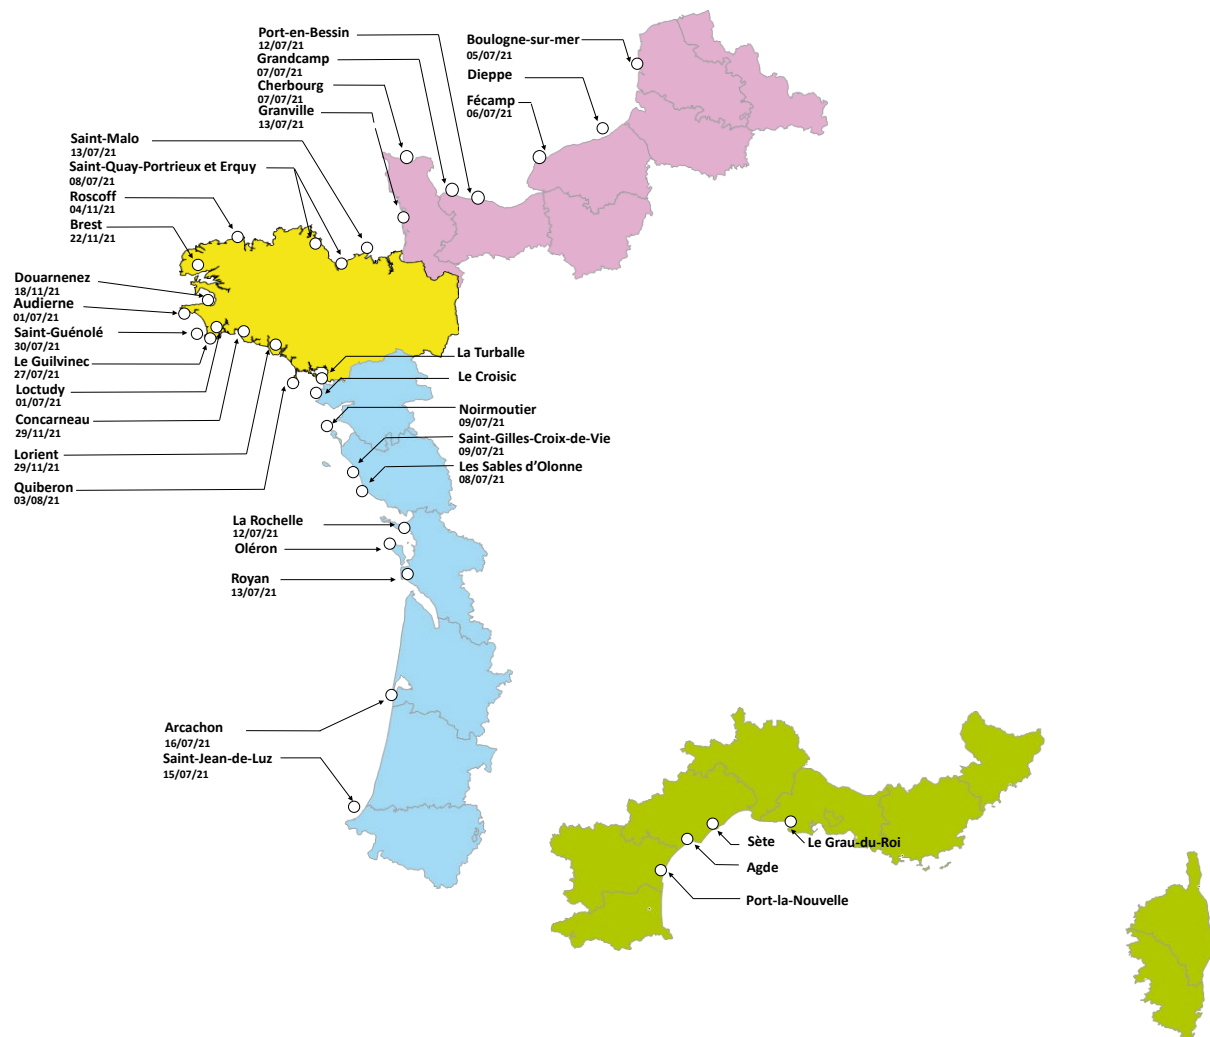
Port-en-Bessin
12/07/21
Grandcamp
07/07/21
Cherbourg
07/07/21
Granville
13/07/21

Boulogne-sur-mer
05/07/21
Dieppe
Fécamp
06/07/21

Saint-Malo
13/07/21
Saint-Quay-Portrieux et Erquy
08/07/21
Roscoff
04/11/21
Brest
22/11/21
Douarnenez
18/11/21
Audierne
01/07/21
Saint-Guénolé
30/07/21
Le Guilvinec
27/07/21
Loctudy
01/07/21
Concarneau
29/11/21
Lorient
29/11/21
Quiberon
03/08/21

La Turballe
Le Croisic
Noirmoutier
09/07/21
Saint-Gilles-Croix-de-Vie
09/07/21
Les Sables d'Olonne
08/07/21

La Rochelle
12/07/21
Oléron
Royan
13/07/21

Arcachon
16/07/21
Saint-Jean-de-Luz
15/07/21

Sète
Le Grau-du-Roi
Agde
Port-la-Nouvelle